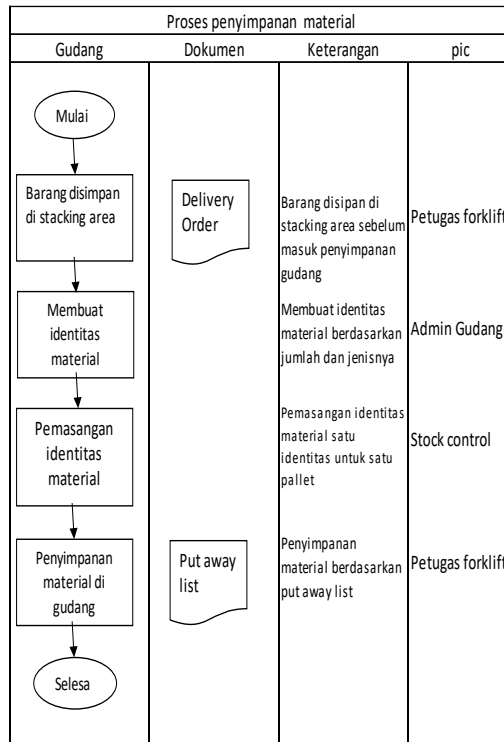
Proses penyimpanan material

| Gudang | Dokumen | Keterangan | pic |
|---|---|---|---|
| Mulai | | | |
| Barang disimpan di stacking area | Delivery Order | Barang disipan di stacking area sebelum masuk penyimpanan gudang | Petugas forklift |
| Membuat identitas material | | Membuat identitas material berdasarkan jumlah dan jenisnya | Admin Gudang |
| Pemasangan identitas material | | Pemasangan identitas material satu identitas untuk satu pallet | Stock control |
| Penyimpanan material di gudang | Put away list | Penyimpanan material berdasarkan put away list | Petugas forklift |
| Selesa | | | |